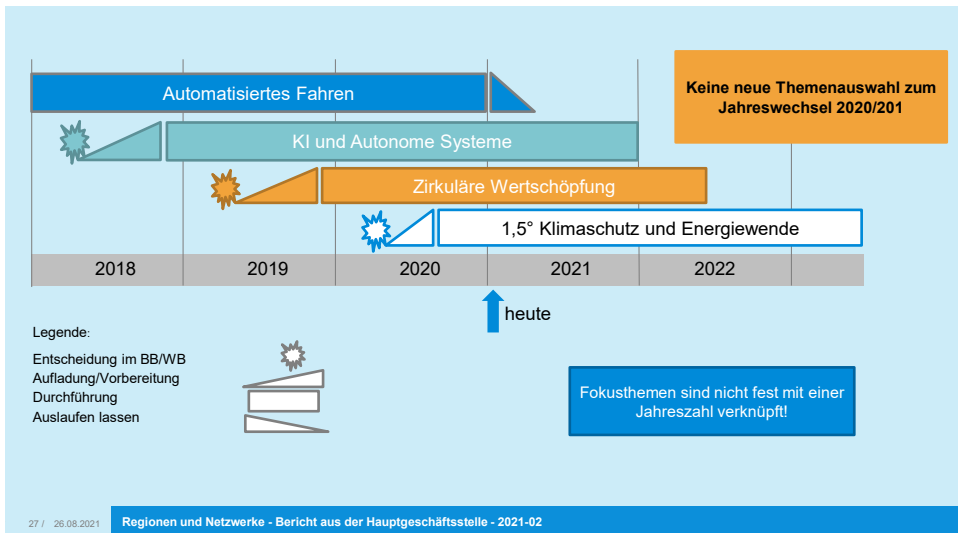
Automatisiertes Fahren

KI und Autonome Systeme

Zirkuläre Wertschöpfung

1,5° Klimaschutz und Energiewende

Keine neue Themenauswahl zum Jahreswechsel 2020/201

| 2018 | 2019 | 2020 | 2021 | 2022 |
|---|---|---|---|---|

heute

Legende:

Entscheidung im BB/WB
Aufladung/Vorbereitung
Durchführung
Auslaufen lassen

Fokusthemen sind nicht fest mit einer Jahreszahl verknüpft!

27 / 26.08.2021 Regionen und Netzwerke - Bericht aus der Hauptgeschäftsstelle - 2021-02